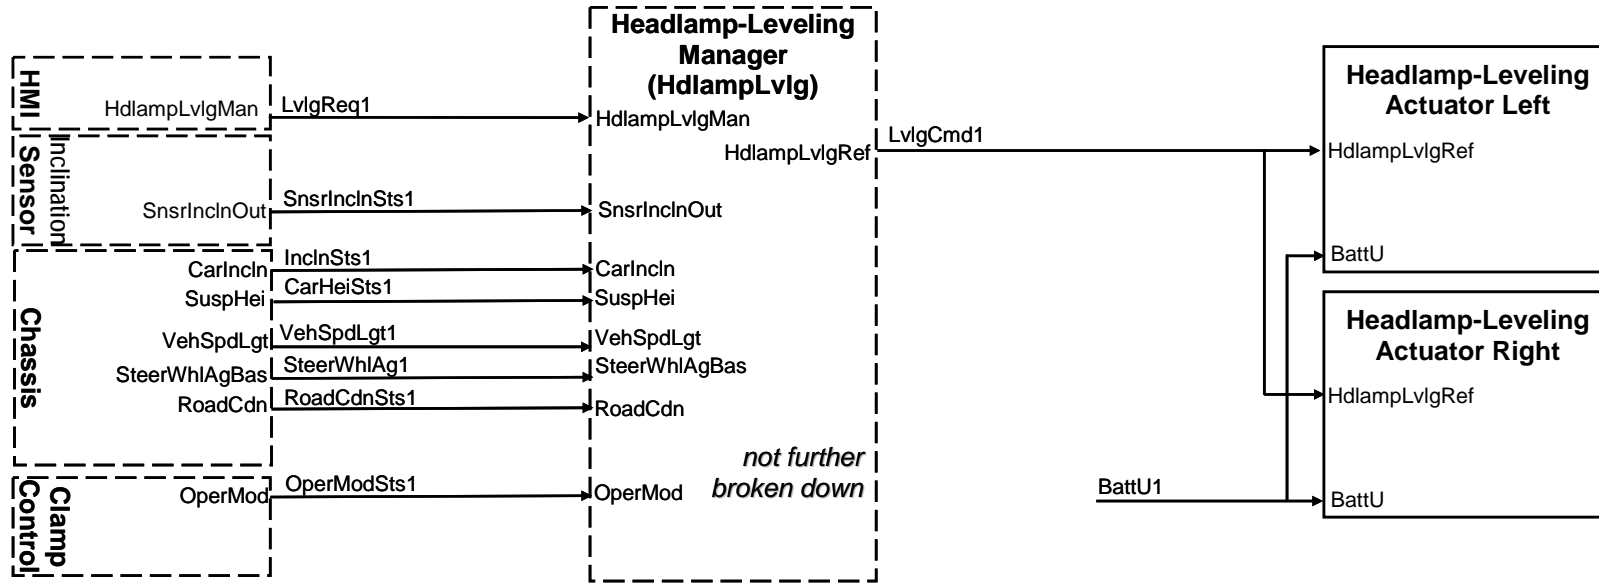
HMI
HdlampLvlgMan
Inclination Sensor
SnsrInclnOut
Chassis
CarIncln
SuspHei
VehSpdLgt
SteerWhlAgBas
RoadCdn
Clamp Control
OperMod

LvlgReq1
SnsrInclnSts1
InclnSts1
CarHeiSts1
VehSpdLgt1
SteerWhlAg1
RoadCdnSts1
OperModSts1

Headlamp-Leveling Manager (HdlampLvlg)
HdlampLvlgMan
SnsrInclnOut
CarIncln
SuspHei
VehSpdLgt
SteerWhlAgBas
RoadCdn
OperMod
HdlampLvlgRef
not further broken down

LvlgCmd1

Headlamp-Leveling Actuator Left
HdlampLvlgRef
BattU

Headlamp-Leveling Actuator Right
HdlampLvlgRef
BattU

BattU1